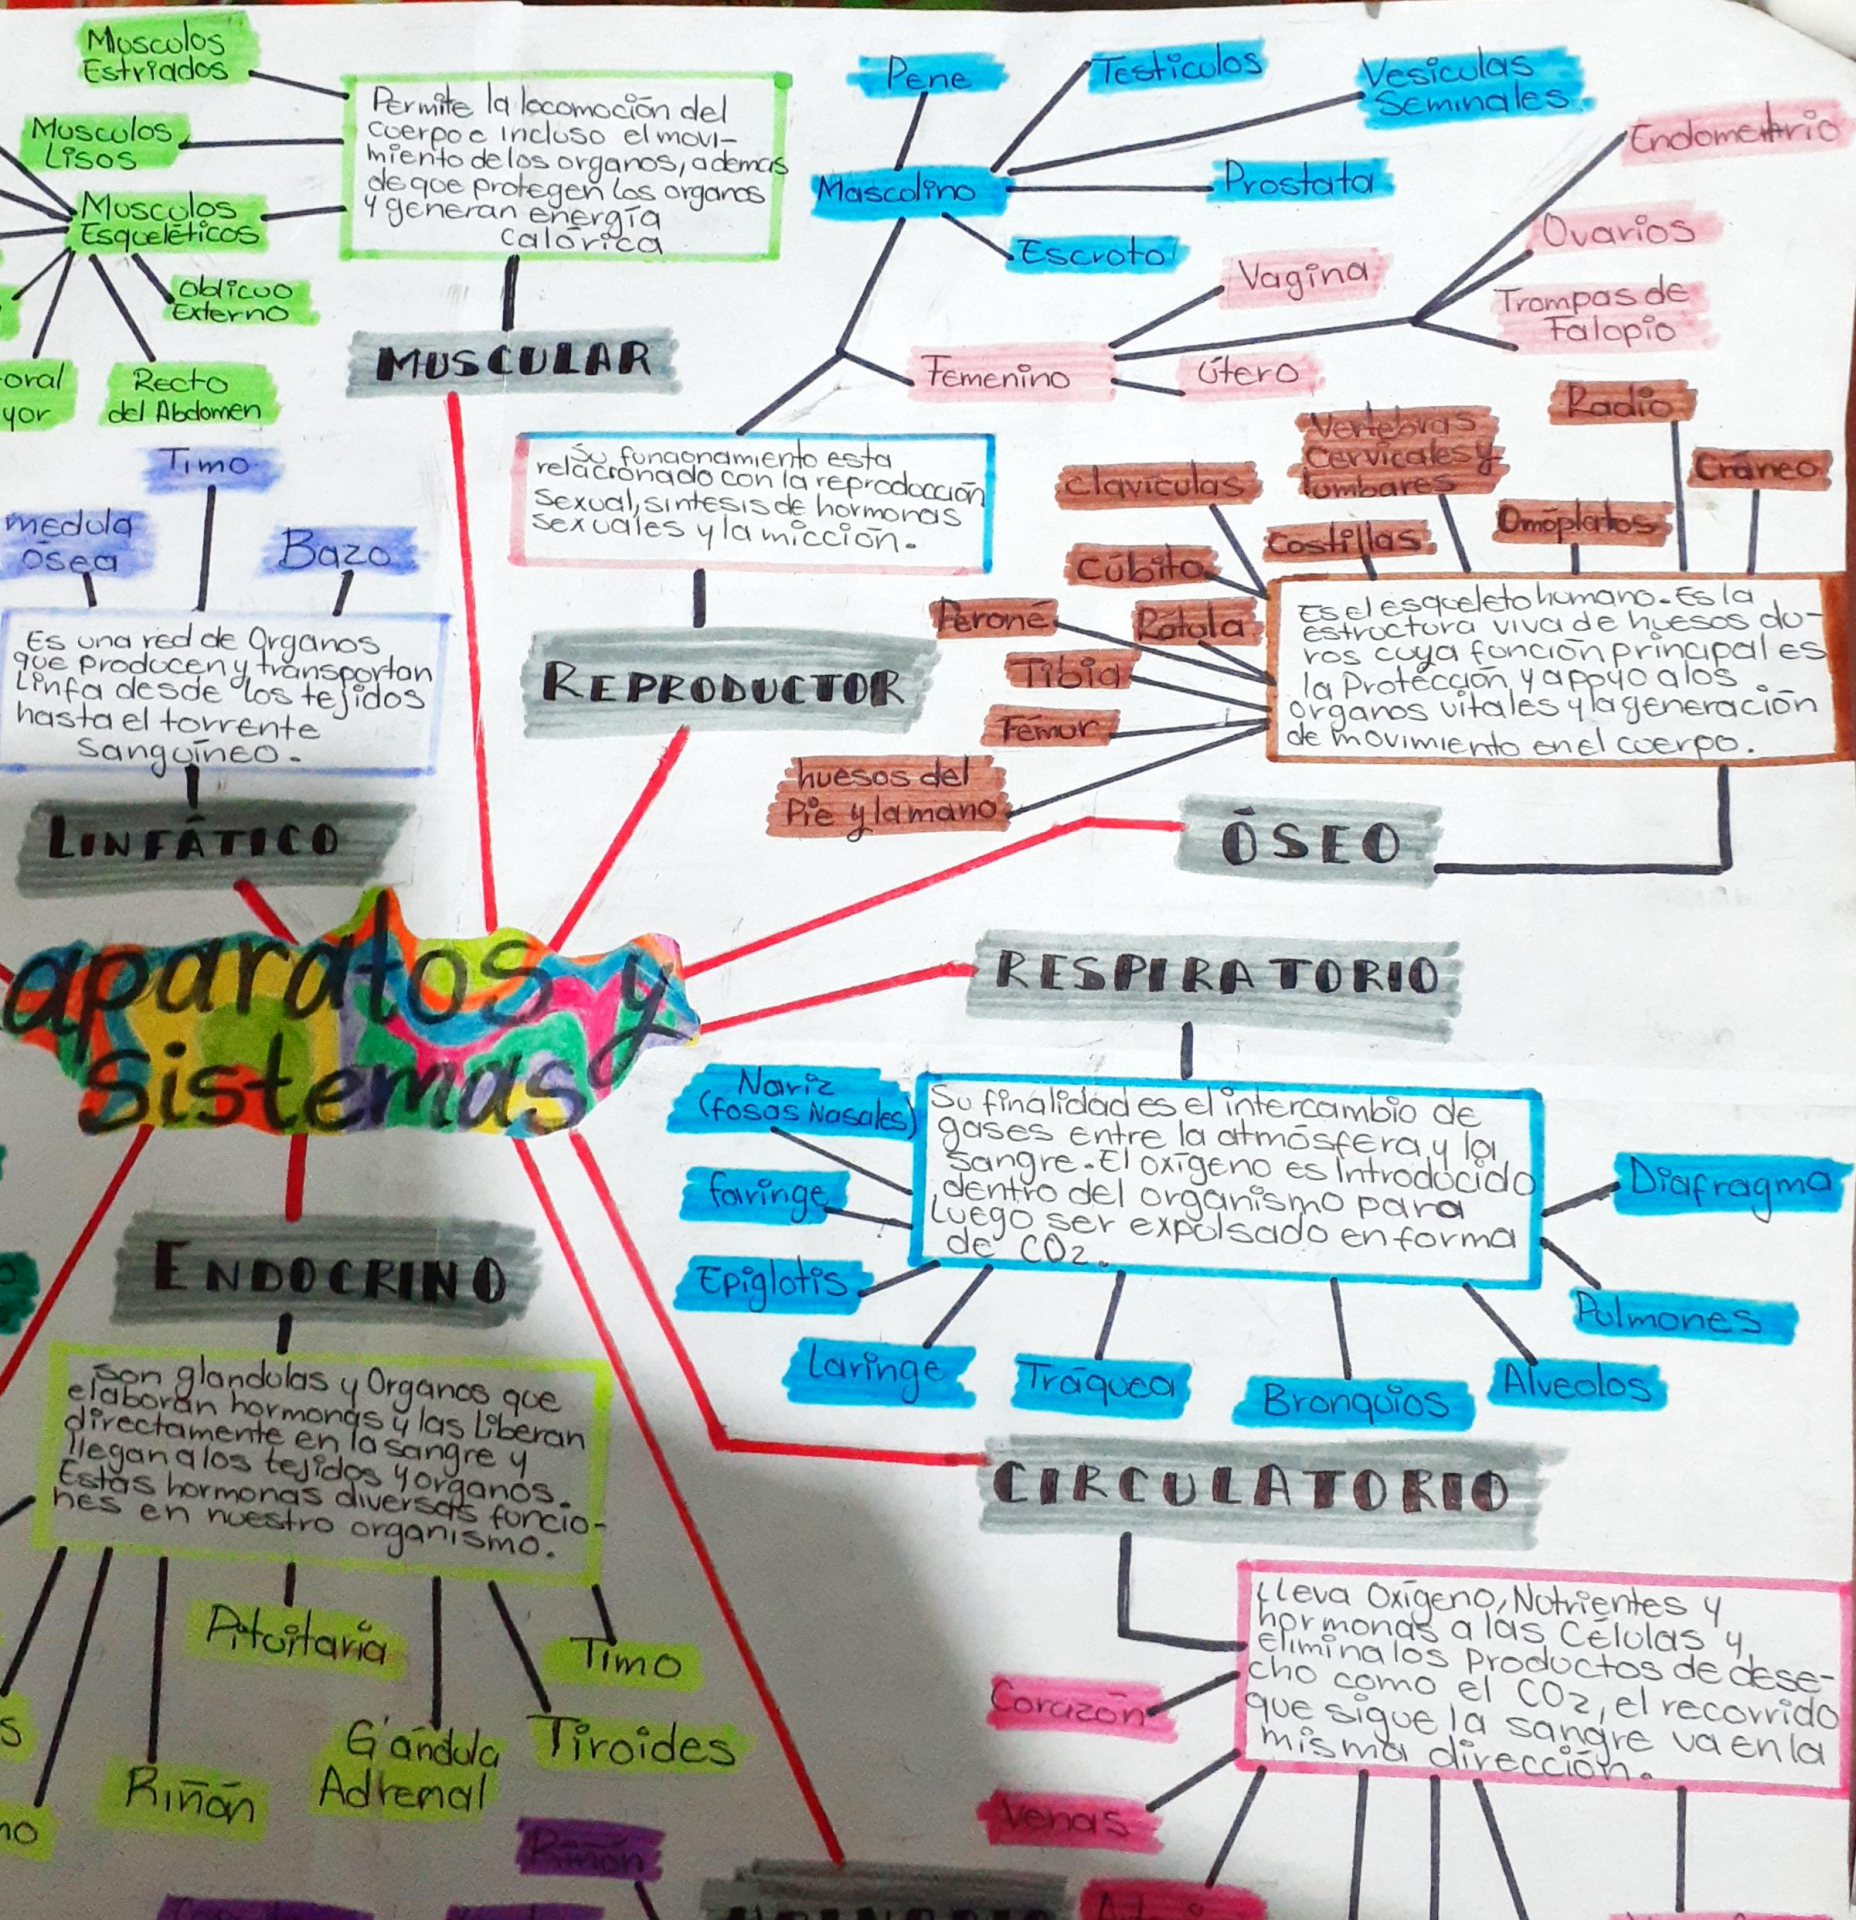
Musculos Estriados

Musculos Lisos

Musculos Esqueléticos

Oblicuo Externo

Recto del Abdomen

-oral
yor

Permite la locomoción del cuerpo e incluso el movimiento de los organos, ademas de que protegen los organos y generan energía calórica

MUSCULAR

Pene

Testiculos

Vesiculas Seminales

Mascolino

Prostata

Escroto

Endometrio

Ovarios

Vagina

Trompas de Falopio

Femenino

Útero

Su funcionamiento esta relacionado con la reproducción sexual, sintesis de hormonas sexuales y la micción.

REPRODUCTOR

Timo

medula osea

Bazo

Es una red de Organos que producen y transportan Linfa desde los tejidos hasta el torrente sanguineo.

LINFÁTICO

Vertebras Cervicales y lumbares

Radio

Craneo

claviculas

Omóplatos

Costillas

Cúbito

Peroné

Rotula

Tibia

Femur

huesos del Pie y la mano

Es el esqueleto humano. Es la estructura viva de huesos duros cuya función principal es la Protección y apoyo a los organos vitales y la generación de movimiento en el cuerpo.

ÓSEO

aparatos y sistemas

RESPIRATORIO

Nariz (fosas Nasales)

faringe

Epiglotis

Su finalidad es el intercambio de gases entre la atmósfera y la sangre. El oxigeno es Introducido dentro del organismo para Luego ser expulsado en forma de $CO_2$.

Diafragma

Pulmones

Laringe

Tráquea

Bronquios

Alveolos

ENDOCRINO

Son glandulas y Organos que elaboran hormonas y las Liberan directamente en la sangre y llegan a los tejidos y organos. Estas hormonas diversas funciones en nuestro organismo.

Pituitaria

Timo

Tiroides

Glándula Adrenal

Riñón

s

no

Riñon

CIRCULATORIO

Lleva Oxigeno, Nutrientes y hormonas a las Células y elimina los Productos de desecho como el $CO_2$, el recorrido que sigue la sangre va en la misma dirección.

Corazón

Venas